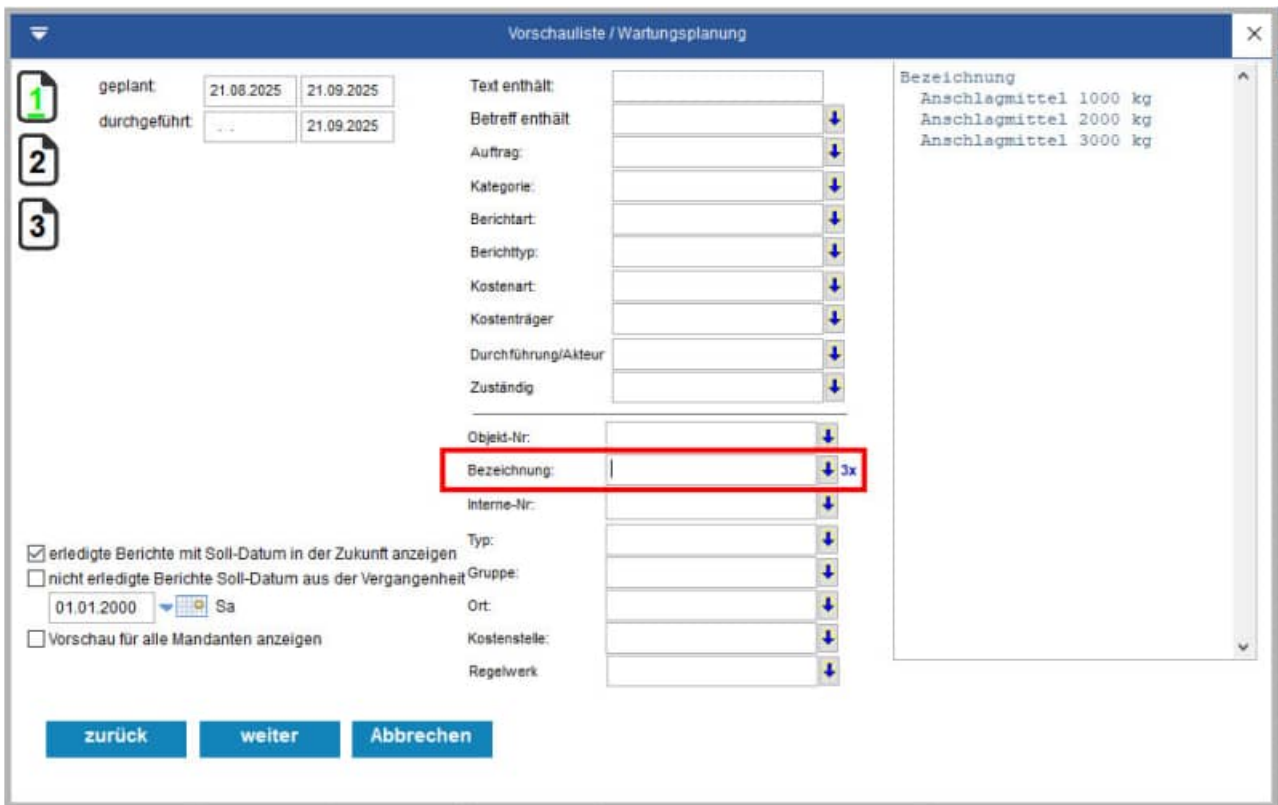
Vorschauliste / Wartungsplanung

1
2
3

geplant: 21.08.2025 21.09.2025
durchgeführt: . . . 21.09.2025

Text enthält:
Betreff enthält
Auftrag:
Kategorie:
Berichtart:
Berichttyp:
Kostenart:
Kostenträger
Durchführung/Akteur
Zuständig

Objekt-Nr:
Bezeichnung: 3x
Interne-Nr:
Typ:
Gruppe:
Ort:
Kostenstelle:
Regelwerk

Bezeichnung
Anschlagmittel 1000 kg
Anschlagmittel 2000 kg
Anschlagmittel 3000 kg

☑ erledigte Berichte mit Soll-Datum in der Zukunft anzeigen
☐ nicht erledigte Berichte Soll-Datum aus der Vergangenheit
01.01.2000 Sa
☐ Vorschau für alle Mandanten anzeigen

zurück weiter Abbrechen